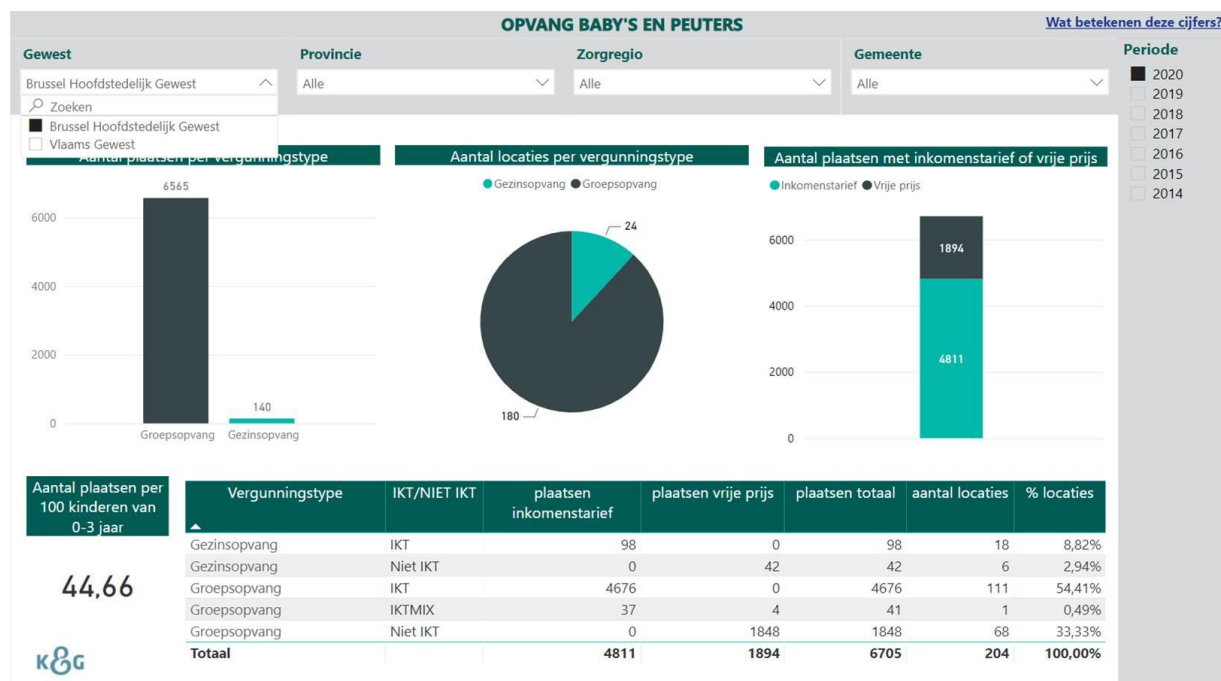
OPVANG BABY'S EN PEUTERS

Wat betekenen deze cijfers?

Gewest
Brussel Hoofdstedelijk Gewest
Zoeken
Brussel Hoofdstedelijk Gewest
Vlaams Gewest

Provincie
Alle

Zorgregio
Alle

Gemeente
Alle

Periode
2020
2019
2018
2017
2016
2015
2014

Aantal plaatsen per vergunningstype
6565
140
6000
4000
2000
0
Groepsopvang Gezinsopvang

Aantal locaties per vergunningstype
Gezinsopvang Groepsopvang
24
180

Aantal plaatsen met inkomenstarief of vrije prijs
Inkomenstarief Vrije prijs
6000
4000
2000
0
1894
4811

Aantal plaatsen per 100 kinderen van 0-3 jaar

44,66

| Vergunningstype | IKT/NIET IKT | plaatsen inkomenstarief | plaatsen vrije prijs | plaatsen totaal | aantal locaties | % locaties |
|---|---|---|---|---|---|---|
| Gezinsopvang | IKT | 98 | 0 | 98 | 18 | 8,82% |
| Gezinsopvang | Niet IKT | 0 | 42 | 42 | 6 | 2,94% |
| Groepsopvang | IKT | 4676 | 0 | 4676 | 111 | 54,41% |
| Groepsopvang | IKTMIX | 37 | 4 | 41 | 1 | 0,49% |
| Groepsopvang | Niet IKT | 0 | 1848 | 1848 | 68 | 33,33% |
| Totaal | | 4811 | 1894 | 6705 | 204 | 100,00% |

K&G